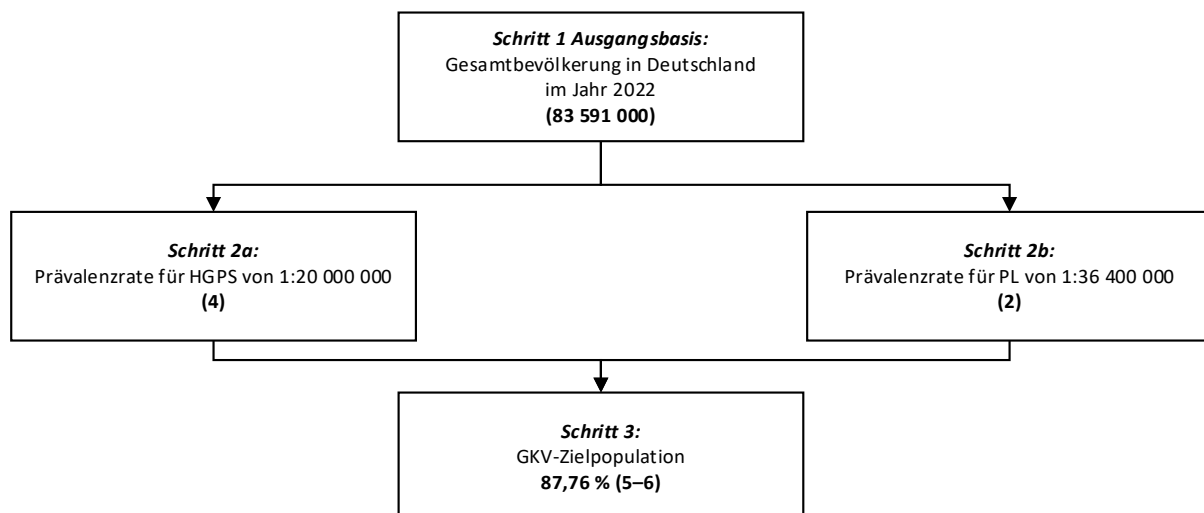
Schritt 1 Ausgangsbasis:
Gesamtbevölkerung in Deutschland im Jahr 2022
(83 591 000)

Schritt 2a:
Prävalenzrate für HGPS von 1:20 000 000
(4)

Schritt 2b:
Prävalenzrate für PL von 1:36 400 000
(2)

Schritt 3:
GKV-Zielpopulation
87,76 % (5–6)